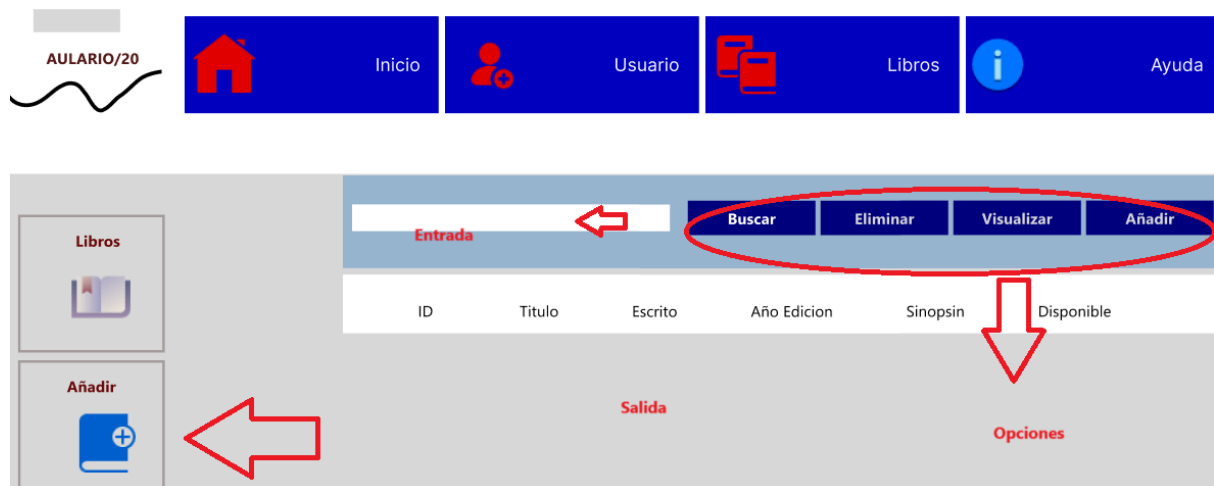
AULARIO/20

Inicio

Usuario

Libros

Ayuda

Entrada

Buscar

Eliminar

Visualizar

Añadir

Libros

| ID | Titulo | Escrito | Año Edicion | Sinopsin | Disponible |
|---|---|---|---|---|---|

Añadir

Salida

Opciones